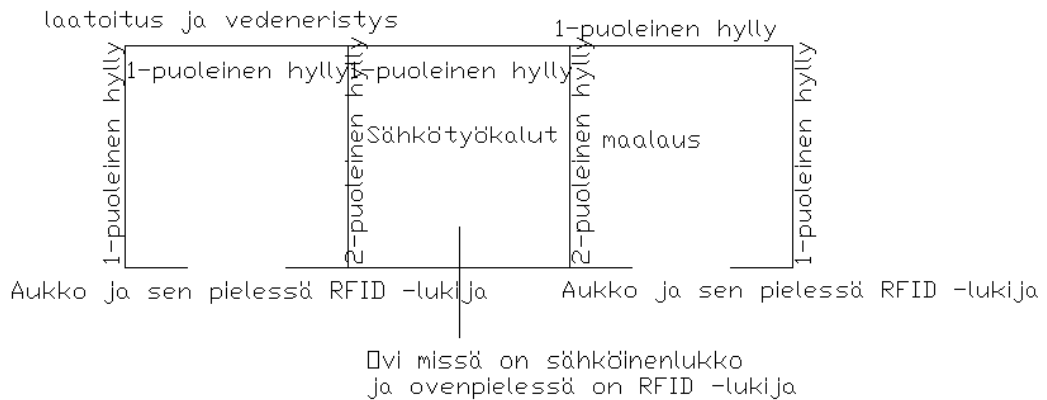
laatoitus ja vedeneristys

1-puoleinen hylly

1-puoleinen hylly

1-puoleinen hylly

1-puoleinen hylly

2-puoleinen hylly

Sähkötyökalut

2-puoleinen hylly

maalaus

1-puoleinen hylly

Aukko ja sen pielessä RFID -lukija

Aukko ja sen pielessä RFID -lukija

Ovi missä on sähköinenlukko
ja ovenpielessä on RFID -lukija